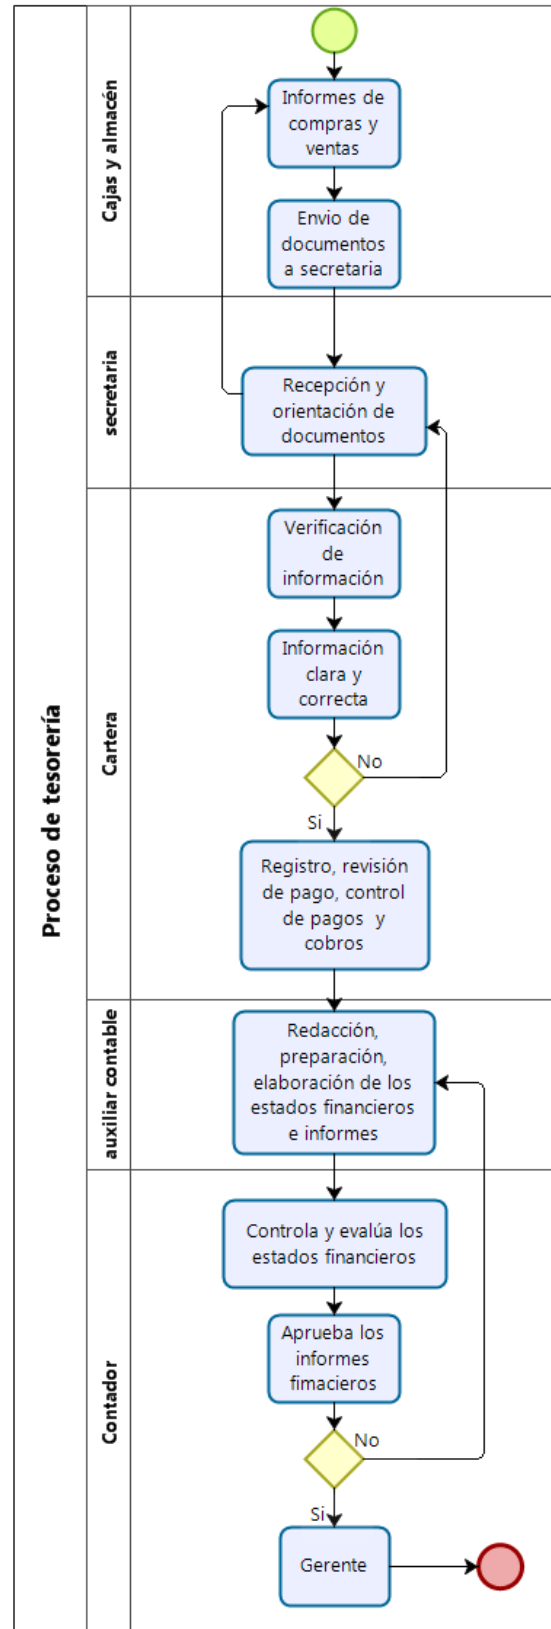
Proceso de tesorería

Cajas y almacén

Informes de compras y ventas

Envio de documentos a secretaria

secretaria

Recepción y orientación de documentos

Cartera

Verificación de información

Información clara y correcta

No

Si

Registro, revisión de pago, control de pagos y cobros

auxiliar contable

Redacción, preparación, elaboración de los estados financieros e informes

Contador

Controla y evalúa los estados financieros

Aprueba los informes fimacieros

No

Si

Gerente